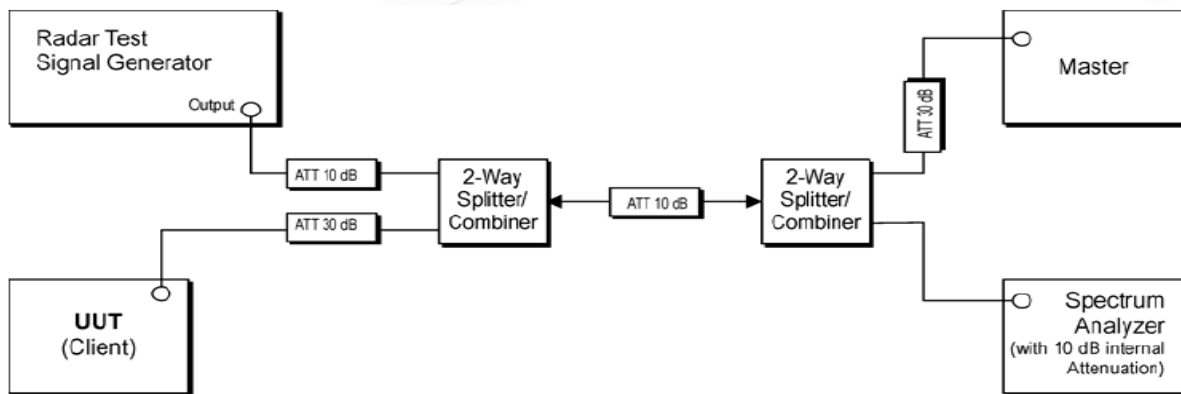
Radar Test Signal Generator

Output

ATT 10 dB

ATT 30 dB

2-Way Splitter/ Combiner

ATT 10 dB

2-Way Splitter/ Combiner

ATT 30 dB

Master

UUT
(Client)

Spectrum Analyzer
(with 10 dB internal Attenuation)